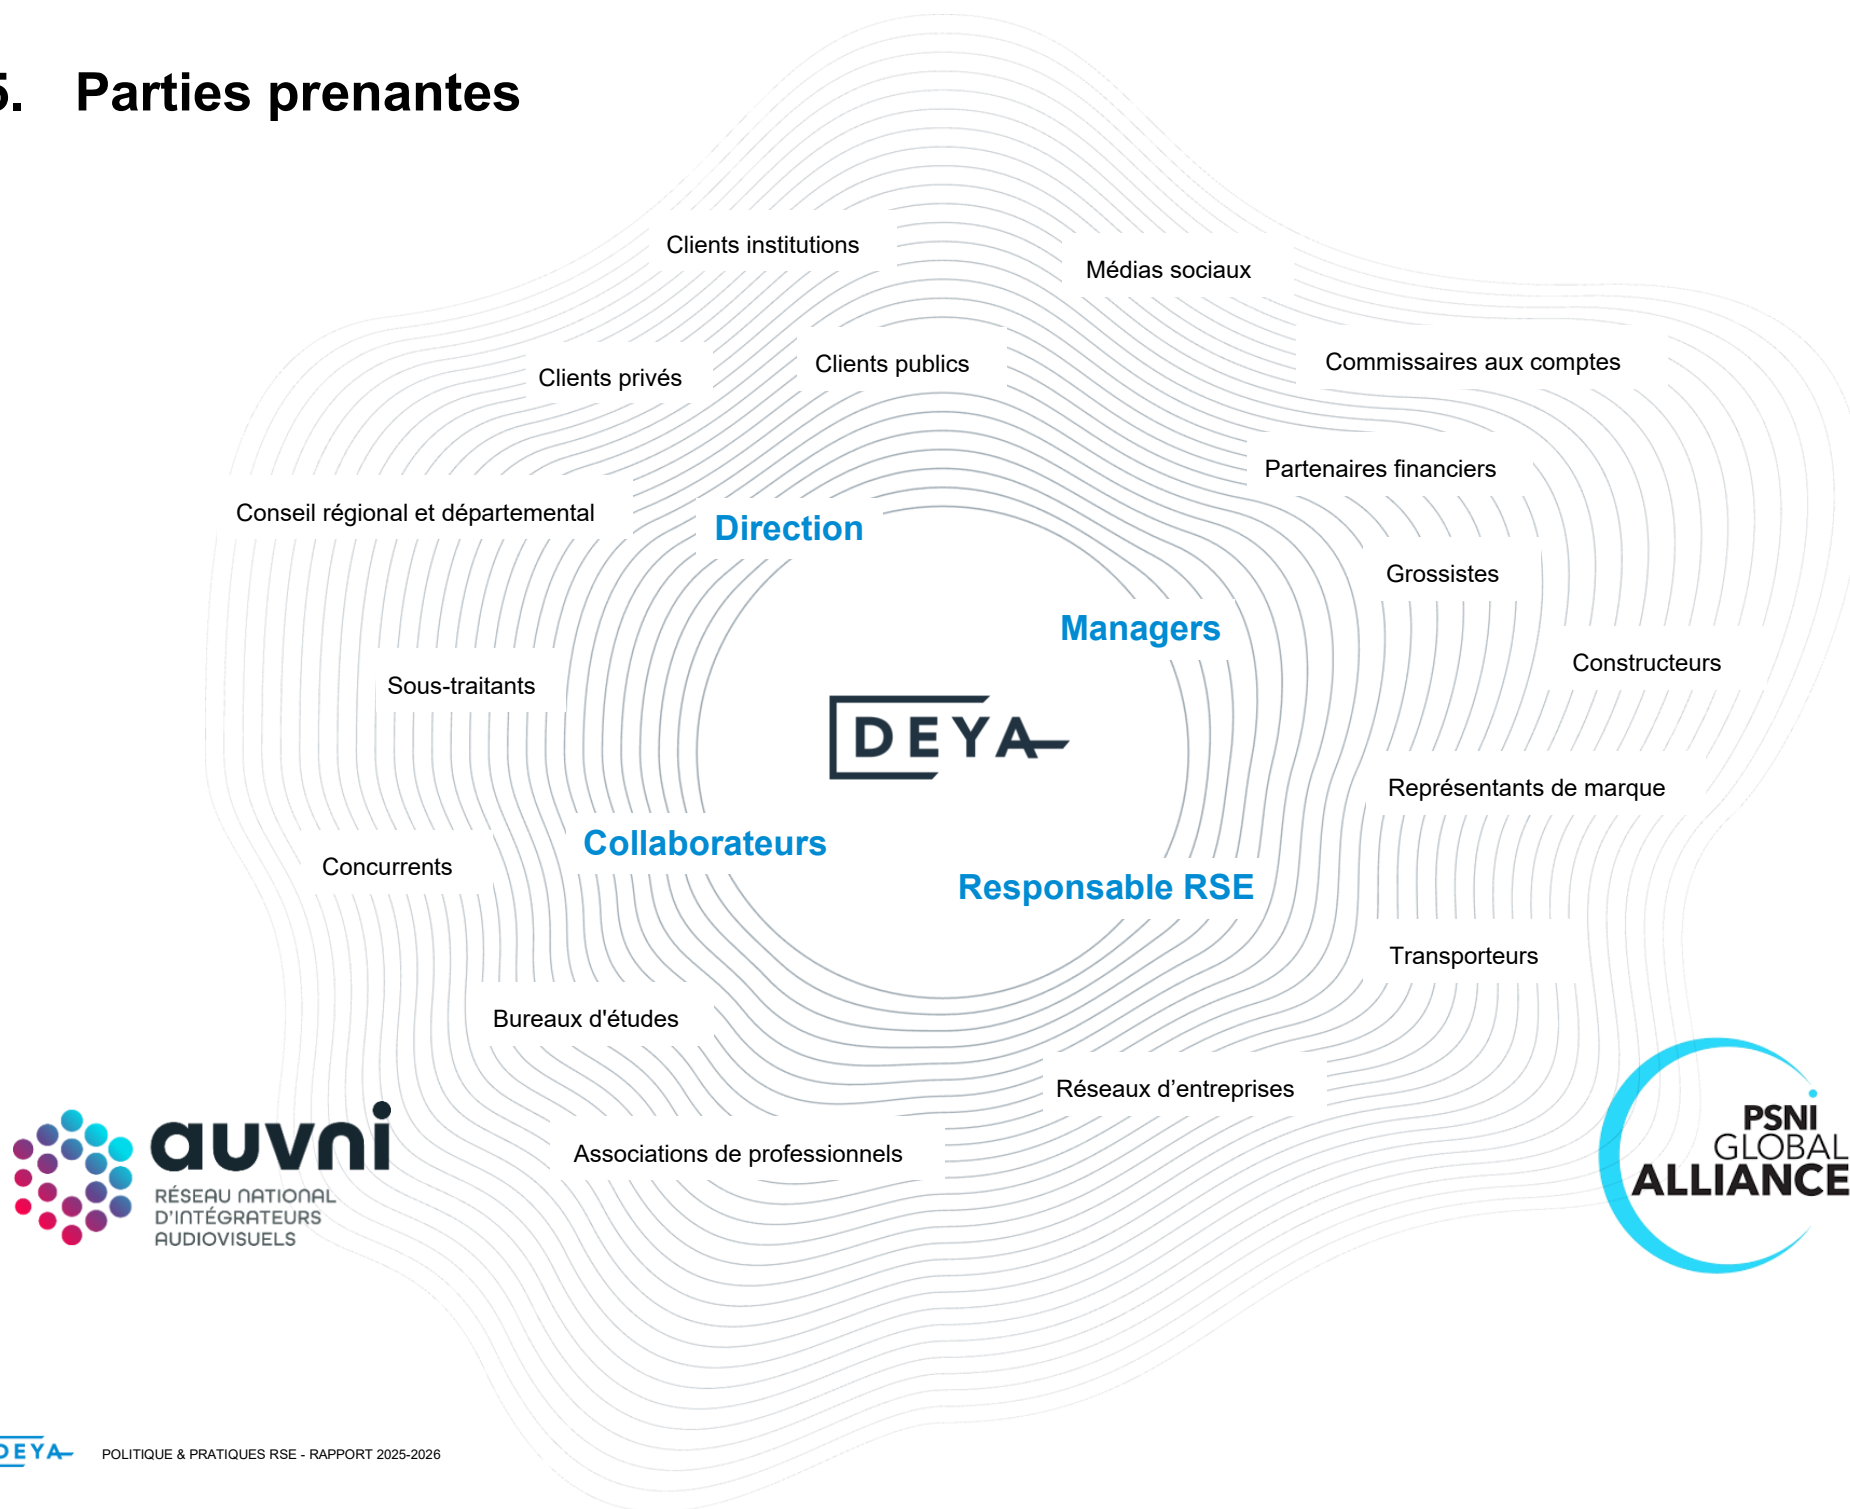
5. Parties prenantes

Clients institutions

Médias sociaux

Clients privés

Clients publics

Commissaires aux comptes

Partenaires financiers

Conseil régional et départemental

Direction

Grossistes

Managers

Constructeurs

Sous-traitants

DEYA

Représentants de marque

Collaborateurs

Concurrents

Responsable RSE

Transporteurs

Bureaux d'études

Réseaux d'entreprises

Associations de professionnels

auvni
RÉSEAU NATIONAL D'INTÉGRATEURS AUDIOVISUELS

PSNI GLOBAL ALLIANCE

DEYA POLITIQUE & PRATIQUES RSE - RAPPORT 2025-2026